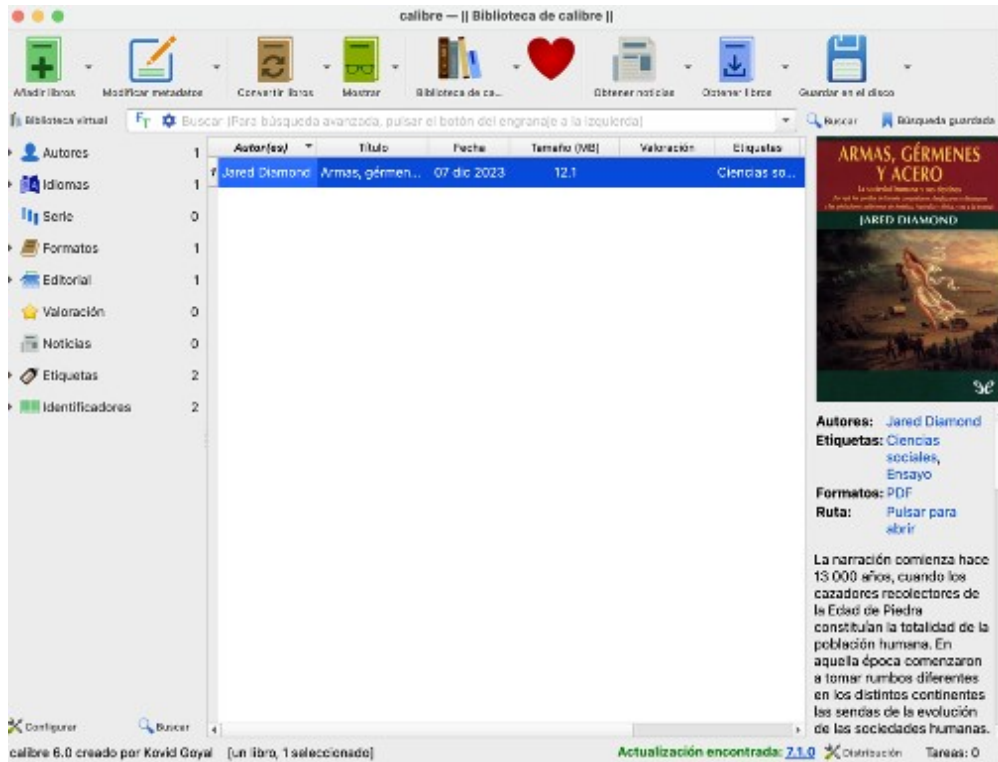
calibre — || Biblioteca de calibre ||

Añadir libros
Modificar metadatos
Convertir libros
Mostrar
Biblioteca de ca...
Obtener noticias
Obtener libros
Guardar en el disco

Biblioteca virtual
Buscar (Para búsqueda avanzada, pulsar el botón del engranaje a la izquierda)
Buscar
Búsqueda guardada

Autores 1
Idiomas 1
Serie 0
Formatos 1
Editorial 1
Valoración 0
Noticias 0
Etiquetas 2
Identificadores 2

| | Autor(es) | Título | Fecha | Tamaño (MB) | Valoración | Etiquetas |
|---|---|---|---|---|---|---|
| 1 | Jared Diamond | Armas, gérmen... | 07 dic 2023 | 12.1 | | Ciencias so... |

ARMAS, GÉRMENES Y ACERO
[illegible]
JARED DIAMOND

Autores: Jared Diamond
Etiquetas: Ciencias sociales, Ensayo
Formatos: PDF
Ruta: Pulsar para abrir

La narración comienza hace 13 000 años, cuando los cazadores recolectores de la Edad de Piedra constituían la totalidad de la población humana. En aquella época comenzaron a tomar rumbos diferentes en los distintos continentes las sendas de la evolución de las sociedades humanas.

Configurar
Buscar

calibre 6.0 creado por Kovid Goyal [un libro, 1 seleccionado]
Actualización encontrada: 7.1.0
Distribución
Tareas: 0